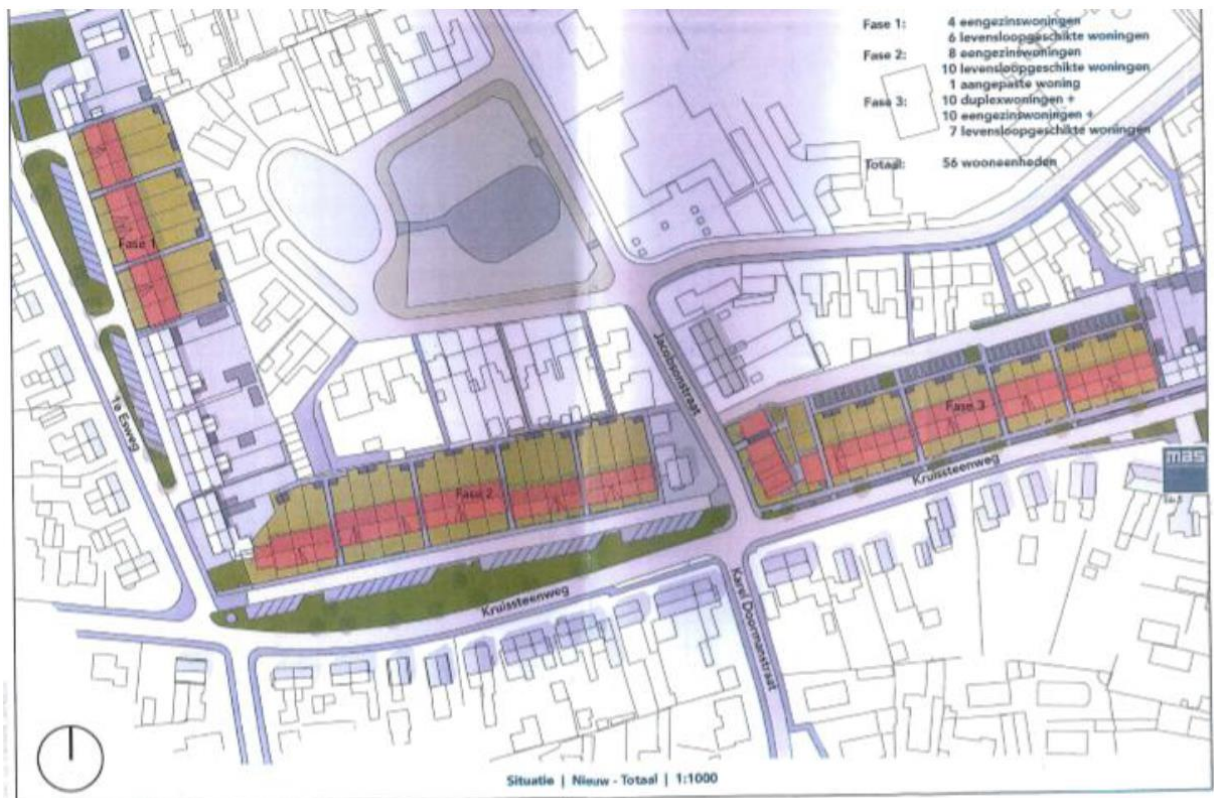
Fase 1: 4 eengezinswoningen
6 levensloopgeschikte woningen
Fase 2: 8 eengezinswoningen
10 levensloopgeschikte woningen
1 aangepaste woning
Fase 3: 10 duplexwoningen +
10 eengezinswoningen +
7 levensloopgeschikte woningen

Totaal: 56 wooneenheden

Fase 1

Fase 2

Fase 3

Jacobsonstraat

1e Eseweg

Kruissteenweg

Kruissteenweg

Karel Doormanstraat

mas

Situatie | Nieuw - Totaal | 1:1000